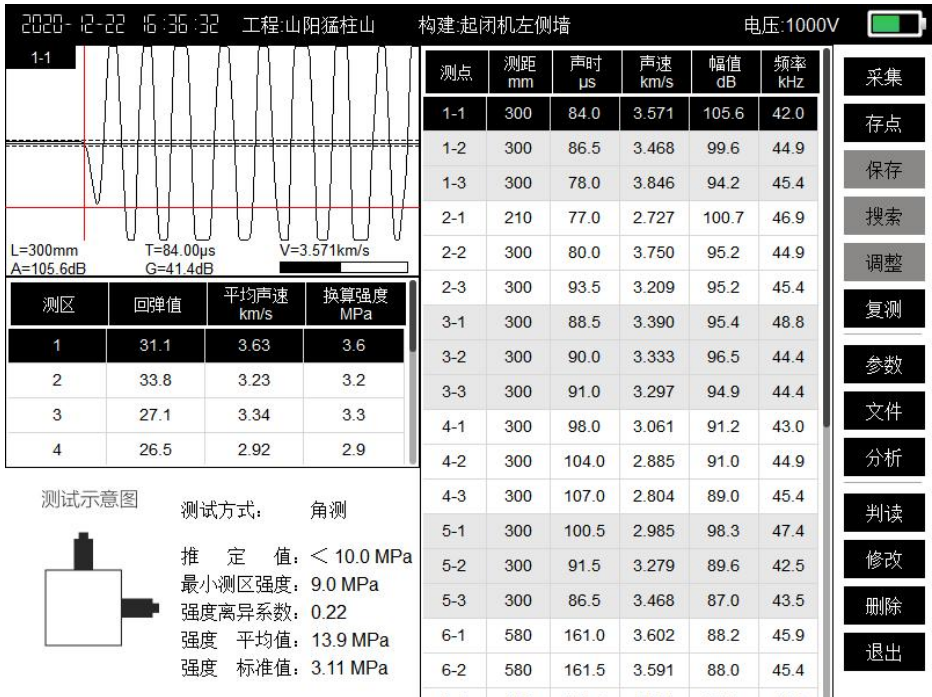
2020-12-22 16:36:32 工程:山阳猛柱山 构建:起闭机左侧墙 电压:1000V

1-1

L=300mm T=84.00μs V=3.571km/s
A=105.6dB G=41.4dB

| 测区 | 回弹值 | 平均声速 km/s | 换算强度 MPa |
|---|---|---|---|
| 1 | 31.1 | 3.63 | 3.6 |
| 2 | 33.8 | 3.23 | 3.2 |
| 3 | 27.1 | 3.34 | 3.3 |
| 4 | 26.5 | 2.92 | 2.9 |

测试示意图

测试方式: 角测

推 定 值: < 10.0 MPa
最小测区强度: 9.0 MPa
强度离异系数: 0.22
强度 平均值: 13.9 MPa
强度 标准值: 3.11 MPa

| 测点 | 测距 mm | 声时 μs | 声速 km/s | 幅值 dB | 频率 kHz |
|---|---|---|---|---|---|
| 1-1 | 300 | 84.0 | 3.571 | 105.6 | 42.0 |
| 1-2 | 300 | 86.5 | 3.468 | 99.6 | 44.9 |
| 1-3 | 300 | 78.0 | 3.846 | 94.2 | 45.4 |
| 2-1 | 210 | 77.0 | 2.727 | 100.7 | 46.9 |
| 2-2 | 300 | 80.0 | 3.750 | 95.2 | 44.9 |
| 2-3 | 300 | 93.5 | 3.209 | 95.2 | 45.4 |
| 3-1 | 300 | 88.5 | 3.390 | 95.4 | 48.8 |
| 3-2 | 300 | 90.0 | 3.333 | 96.5 | 44.4 |
| 3-3 | 300 | 91.0 | 3.297 | 94.9 | 44.4 |
| 4-1 | 300 | 98.0 | 3.061 | 91.2 | 43.0 |
| 4-2 | 300 | 104.0 | 2.885 | 91.0 | 44.9 |
| 4-3 | 300 | 107.0 | 2.804 | 89.0 | 45.4 |
| 5-1 | 300 | 100.5 | 2.985 | 98.3 | 47.4 |
| 5-2 | 300 | 91.5 | 3.279 | 89.6 | 42.5 |
| 5-3 | 300 | 86.5 | 3.468 | 87.0 | 43.5 |
| 6-1 | 580 | 161.0 | 3.602 | 88.2 | 45.9 |
| 6-2 | 580 | 161.5 | 3.591 | 88.0 | 45.4 |

采集
存点
保存
搜索
调整
复测
参数
文件
分析
判读
修改
删除
退出